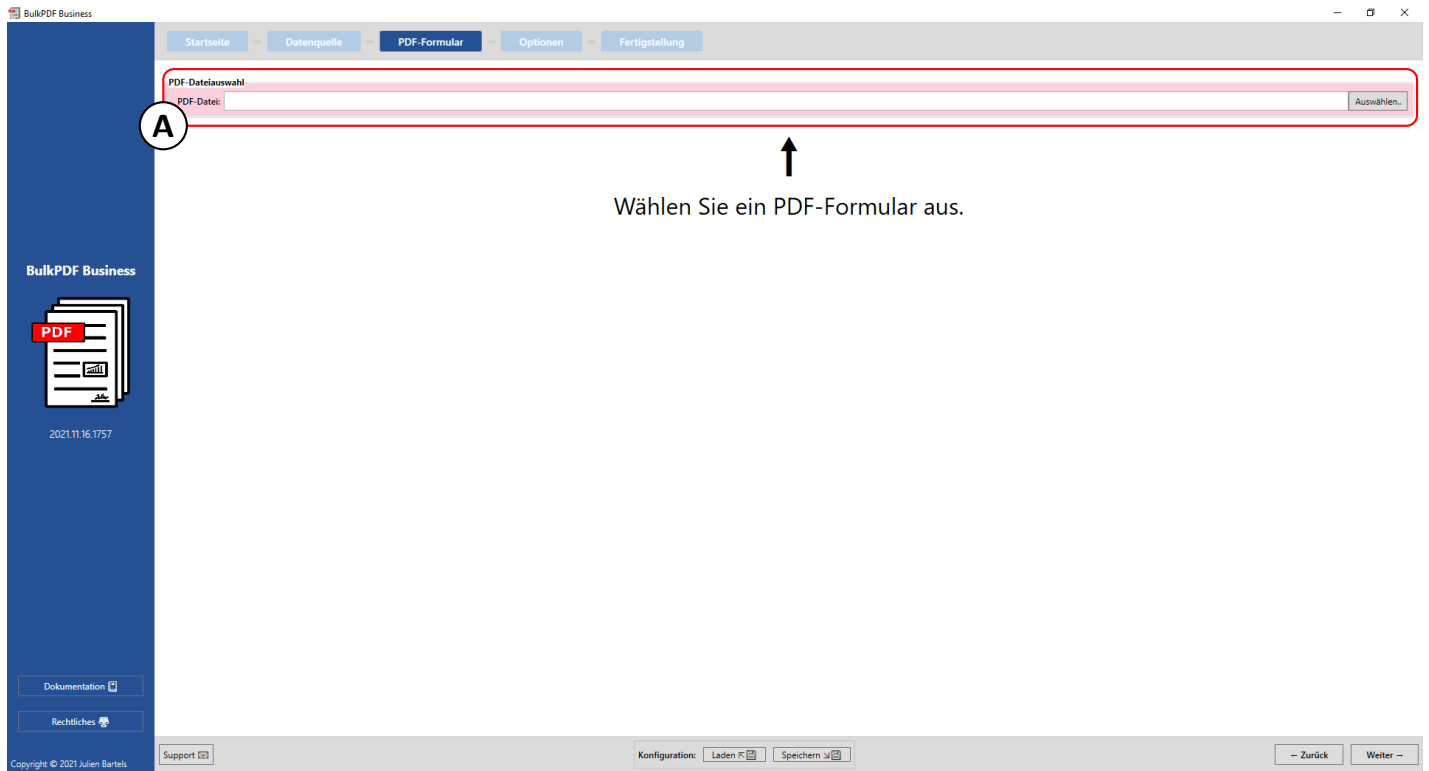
BulkPDF Business

Startseite — Datenquelle — PDF-Formular — Optionen — Fertigstellung

PDF-Dateiauswahl
PDF-Datei: Auswählen..

A

Wählen Sie ein PDF-Formular aus.

BulkPDF Business

PDF

2021.11.16.1757

Dokumentation

Rechtliches

Copyright © 2021 Julien Bartels

Support

Konfiguration: Laden Speichern

← Zurück Weiter →